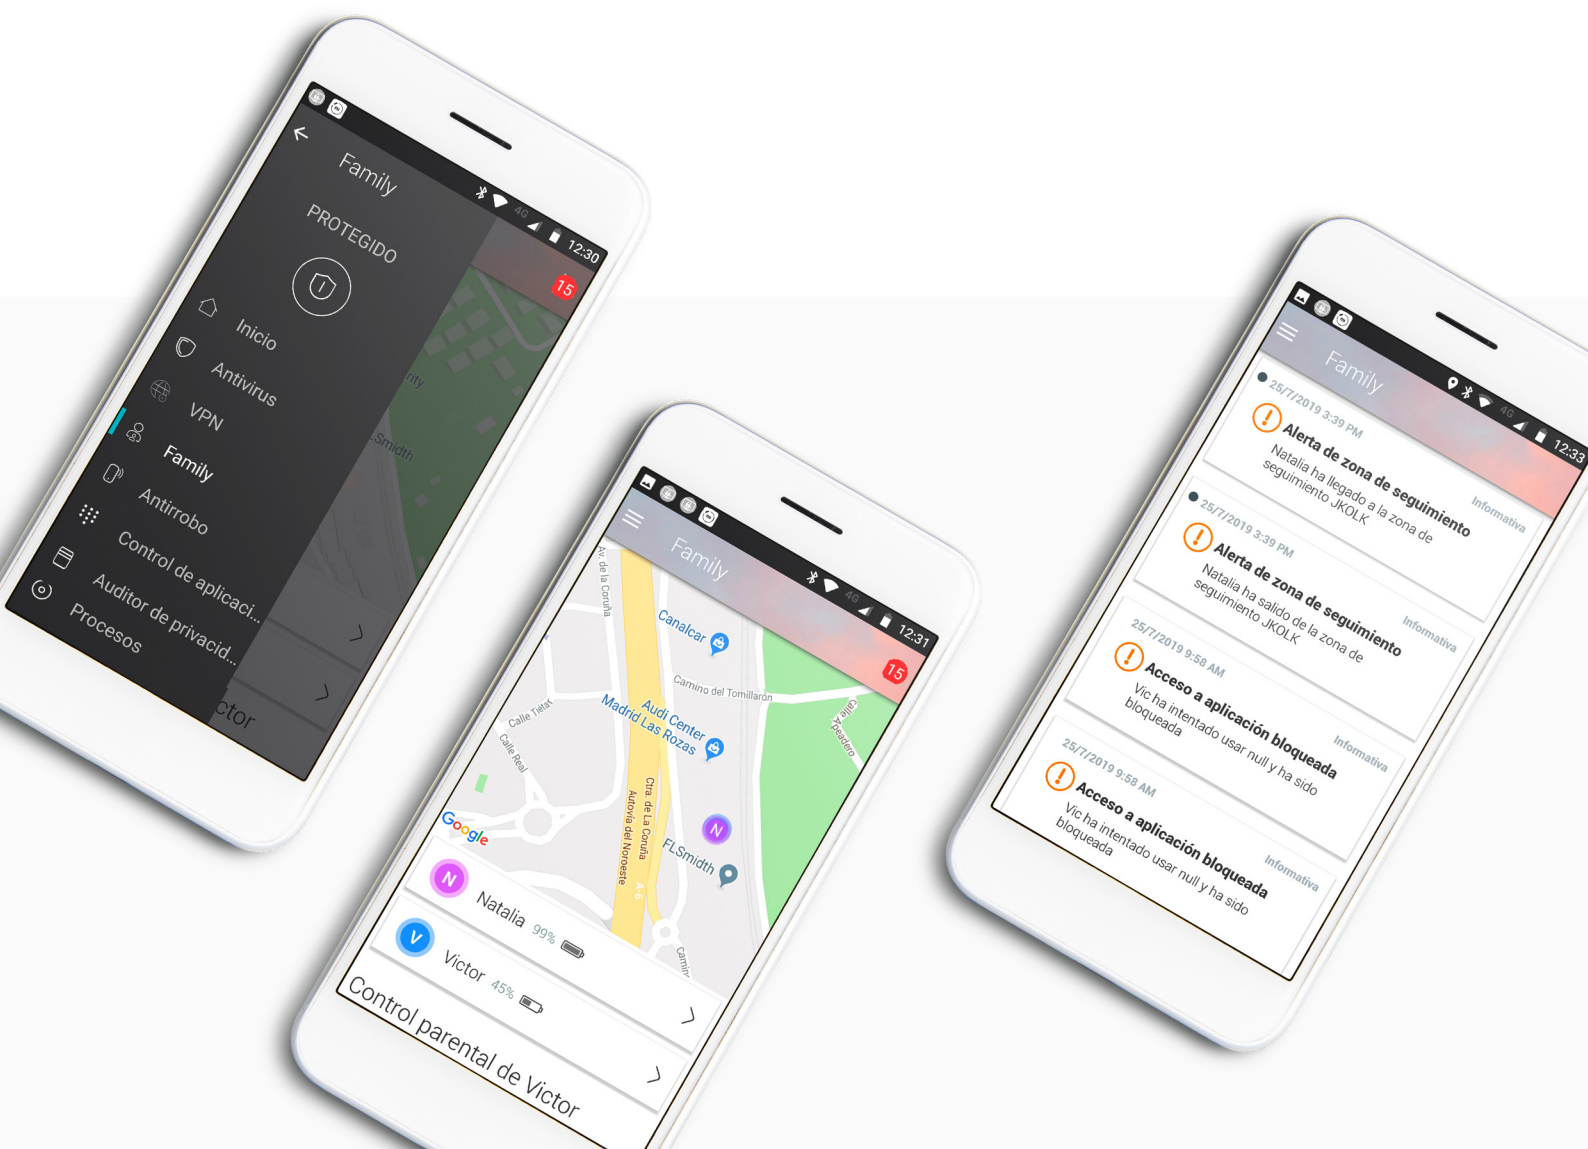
12:30

Family

PROTEGIDO

15

Inicio

Antivirus

VPN

Family

Antirrobo

Control de aplicaci...

Auditor de privacid...

Procesos

rity

Smidth

ctor

12:31

Family

15

Av. de la Coruña

Canalcar

Camino del Tomillarón

Calle Tietar

Calle Real

Audi Center Madrid Las Rozas

Calle Peladero

Ctra. de La Coruña Autovía del Noroeste

A-6

FLSmidth

Google

N

Natalia 99%

V

Victor 45%

Camin

Control parental de Victor

12:33

Family

25/7/2019 3:39 PM

Alerta de zona de seguimiento

Natalia ha llegado a la zona de seguimiento JKOLK

Informativa

25/7/2019 3:39 PM

Alerta de zona de seguimiento

Natalia ha salido de la zona de seguimiento JKOLK

Informativa

25/7/2019 9:58 AM

Acceso a aplicación bloqueada

Vic ha intentado usar null y ha sido bloqueada

Informativa

25/7/2019 9:58 AM

Acceso a aplicación bloqueada

Vic ha intentado usar null y ha sido bloqueada

Informativa